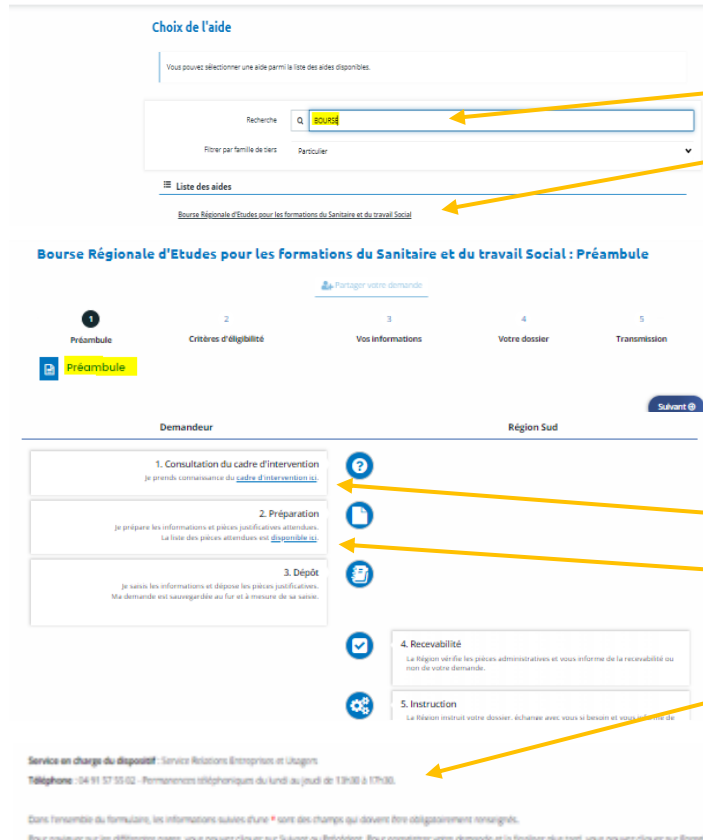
Choix de l'aide

Vous pouvez sélectionner une aide parmi la liste des aides disponibles.

Recherche BOURSE

Filtrer par famille de tiers Particulier

Liste des aides

Bourse Régionale d'Etudes pour les formations du Sanitaire et du travail Social

Bourse Régionale d'Etudes pour les formations du Sanitaire et du travail Social : Préambule

Partager votre demande

1 Préambule
2 Critères d'éligibilité
3 Vos informations
4 Votre dossier
5 Transmission

Préambule

Suivant

Demandeur

Région Sud

1. Consultation du cadre d'intervention
Je prends connaissance du cadre d'intervention ici.

2. Préparation
Je prépare les informations et pièces justificatives attendues.
La liste des pièces attendues est disponible ici.

3. Dépôt
Je saisis les informations et dépose les pièces justificatives.
Ma demande est sauvegardée au fur et à mesure de sa saisie.

4. Recevabilité
La Région vérifie les pièces administratives et vous informe de la recevabilité ou non de votre demande.

5. Instruction
La Région instruit votre dossier, échange avec vous si besoin et vous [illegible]

Service en charge du dispositif : Service Relations Entreprises et Usagers
Téléphone : 04 91 57 55 02 - Permanences téléphoniques du lundi au jeudi de 13h30 à 17h30.

Dans l'ensemble du formulaire, les informations suivies d'une * sont des champs qui doivent être obligatoirement renseignés.

Pour naviguer sur les différentes pages, vous pouvez cliquer sur Suivant ou Précédent. Pour compléter votre demande et la finaliser plus tard, vous pouvez cliquer sur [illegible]